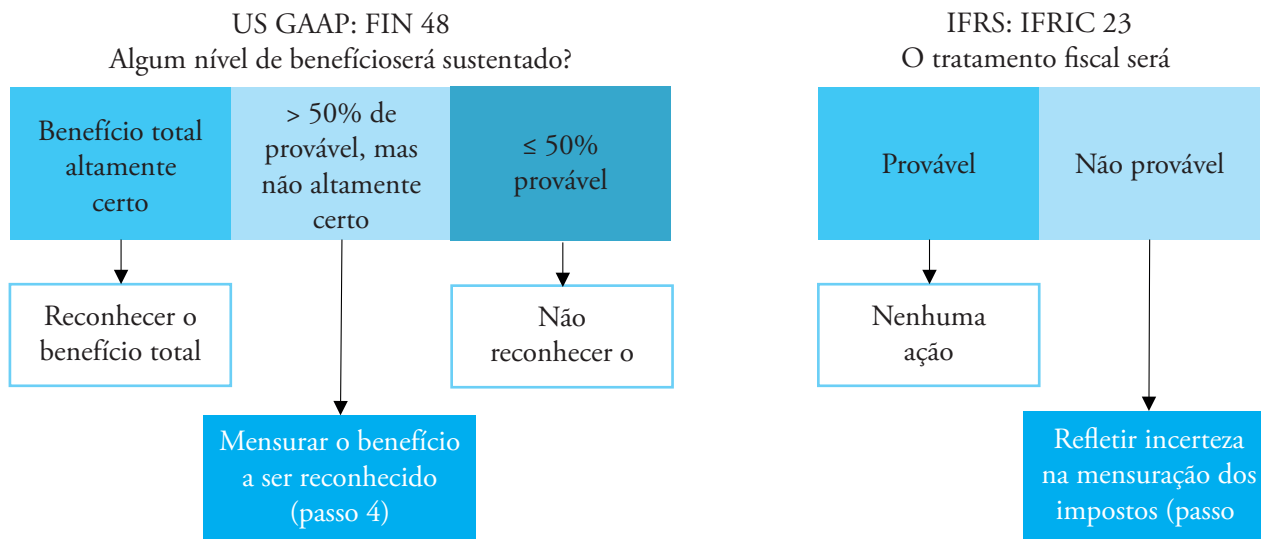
US GAAP: FIN 48
Algum nível de benefícioserá sustentado?

Benefício total altamente certo

> 50% de provável, mas não altamente certo

≤ 50% provável

Reconhecer o benefício total

Não reconhecer o

Mensurar o benefício a ser reconhecido (passo 4)

IFRS: IFRIC 23
O tratamento fiscal será

Provável

Não provável

Nenhuma ação

Refletir incerteza na mensuração dos impostos (passo